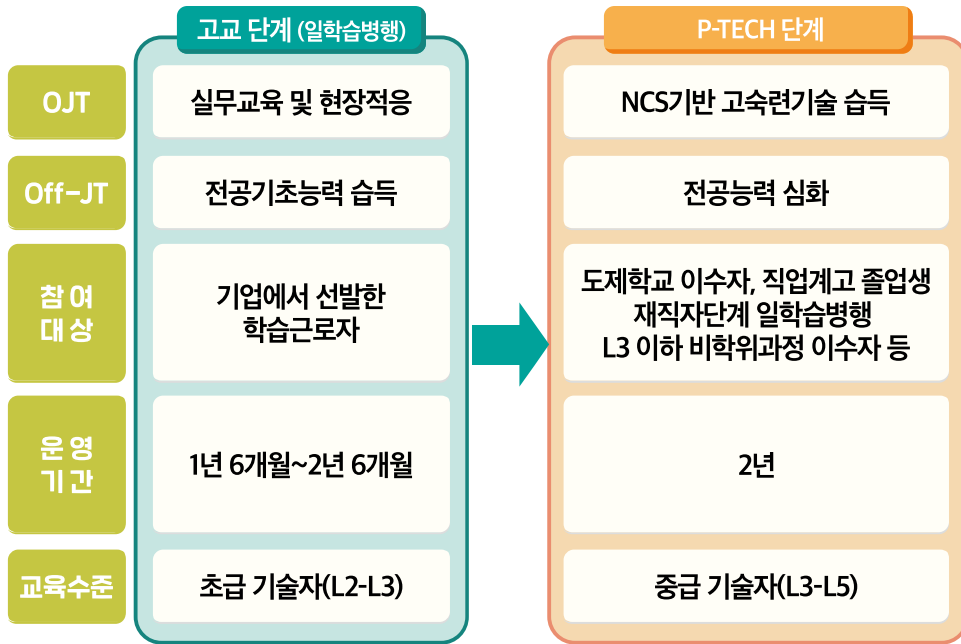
| | 고교 단계 (일학습병행) | P-TECH 단계 |
|---|---|---|
| OJT | 실무교육 및 현장적응 | NCS기반 고숙련기술 습득 |
| Off-JT | 전공기초능력 습득 | 전공능력 심화 |
| 참 여 대 상 | 기업에서 선발한 학습근로자 | 도제학교 이수자, 직업계고 졸업생 재직자단계 일학습병행 L3 이하 비학위과정 이수자 등 |
| 운 영 기 간 | 1년 6개월~2년 6개월 | 2년 |
| 교육수준 | 초급 기술자(L2-L3) | 중급 기술자(L3-L5) |